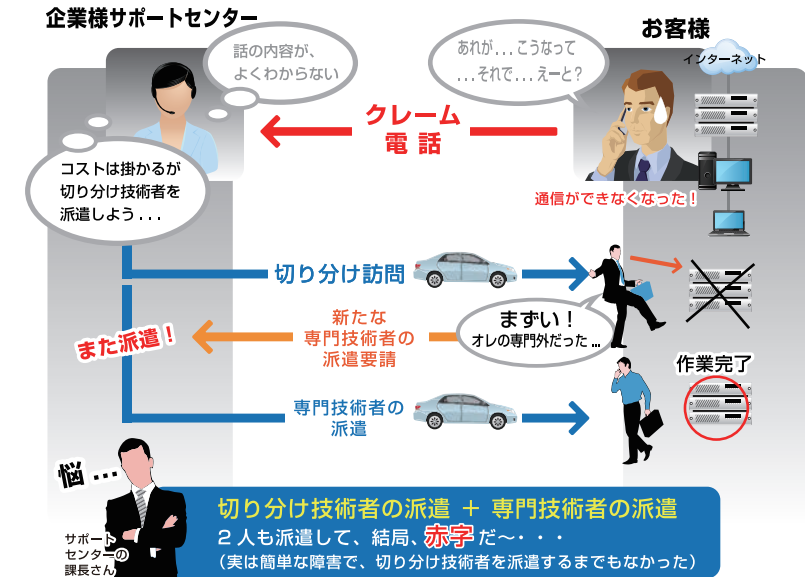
企業様サポートセンター

話の内容が、よくわからない

コストは掛かるが切り分け技術者を派遣しよう...

お客様

あれが...こうなって...それで...えーと?

インターネット

クレーム電話

通信ができなくなった！

切り分け訪問

まずい！
オレの専門外だった...

また派遣！

新たな専門技術者の派遣要請

作業完了

専門技術者の派遣

悩...

サポートセンターの課長さん

切り分け技術者の派遣 ＋ 専門技術者の派遣
２人も派遣して、結局、赤字だ〜・・・
（実は簡単な障害で、切り分け技術者を派遣するまでもなかった）